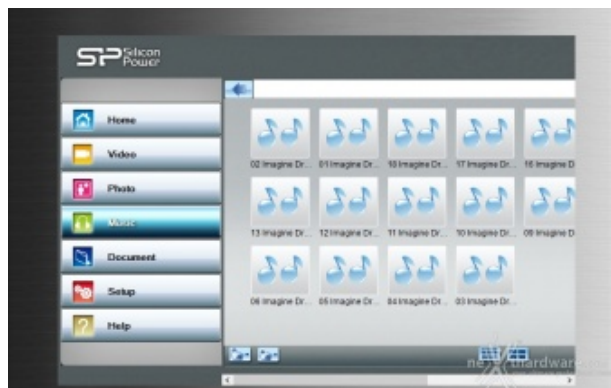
SP Silicon Power

Home
Video
Photo
Music
Document
Setup
Help

02 Imagine Dr...
01 Imagine Dr...
18 Imagine Dr...
17 Imagine Dr...
16 Imagine D
13 Imagine Dr...
12 Imagine Dr...
11 Imagine Dr...
10 Imagine Dr...
09 Imagine D
06 Imagine Dr...
05 Imagine Dr...
04 Imagine Dr...
03 Imagine Dr...

nexthardware